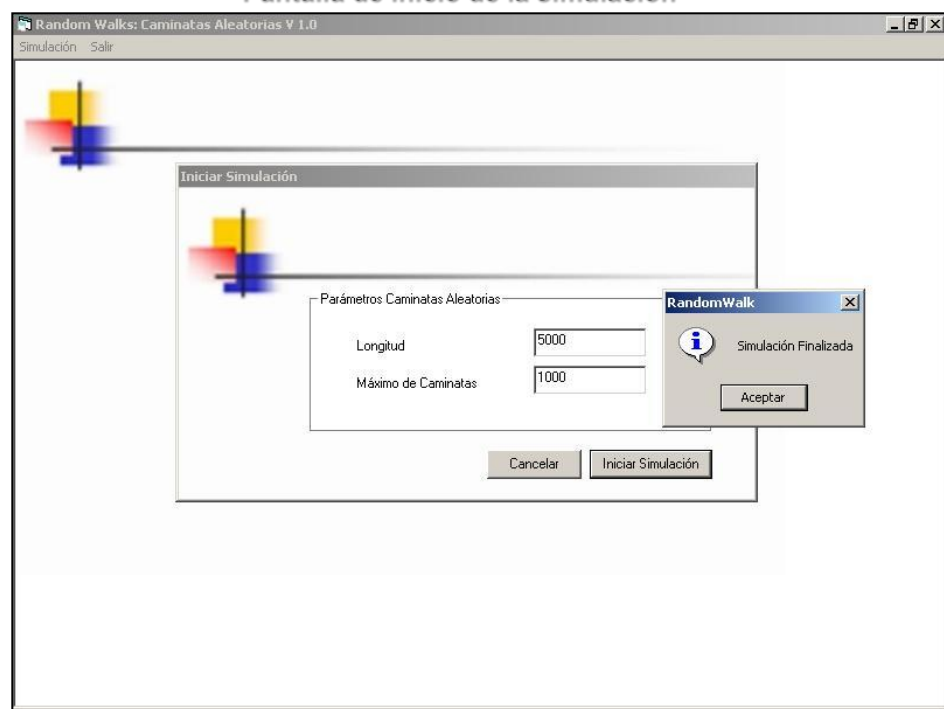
Pantalla de inicio de la simulación

Random Walks: Caminatas Aleatorias V 1.0

Simulación Salir

Iniciar Simulación

Parámetros Caminatas Aleatorias

Longitud 5000

Máximo de Caminatas 1000

Cancelar Iniciar Simulación

RandomWalk

Simulación Finalizada

Aceptar